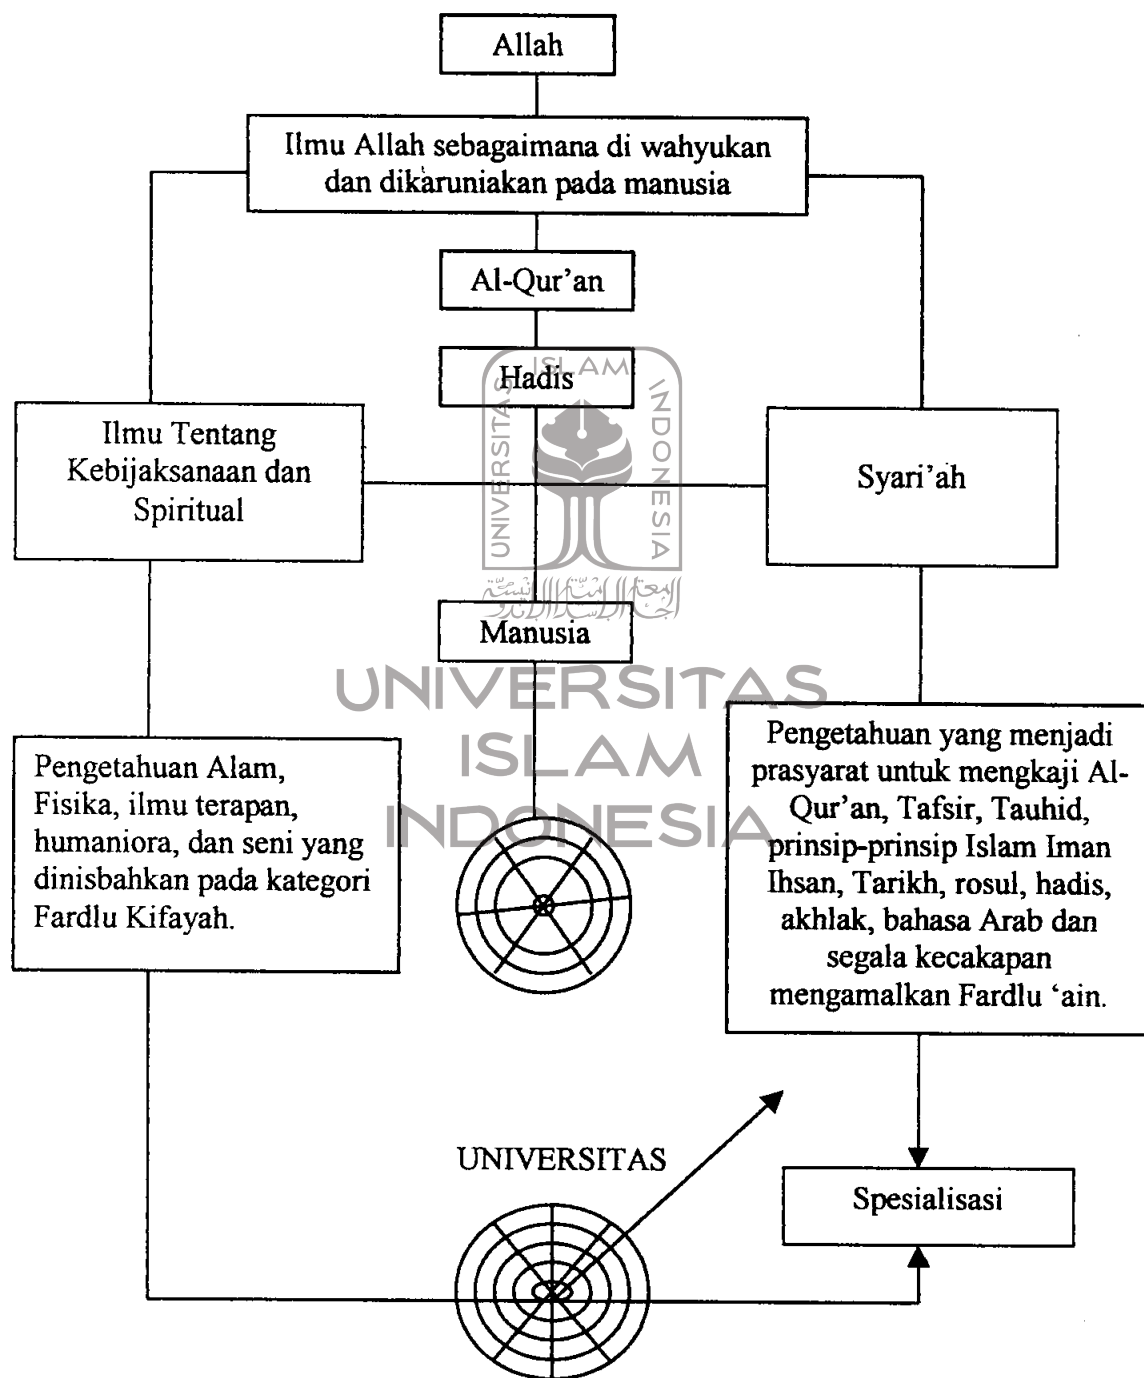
Allah

Ilmu Allah sebagaimana di wahyukan dan dikaruniakan pada manusia

Al-Qur'an

Hadis

Ilmu Tentang Kebijaksanaan dan Spiritual

Syari'ah

Manusia

UNIVERSITAS ISLAM INDONESIA

Pengetahuan Alam, Fisika, ilmu terapan, humaniora, dan seni yang dinisbahkan pada kategori Fardlu Kifayah.

Pengetahuan yang menjadi prasyarat untuk mengkaji Al-Qur'an, Tafsir, Tauhid, prinsip-prinsip Islam Iman Ihsan, Tarikh, rosul, hadis, akhlak, bahasa Arab dan segala kecakapan mengamalkan Fardlu 'ain.

UNIVERSITAS

Spesialisasi